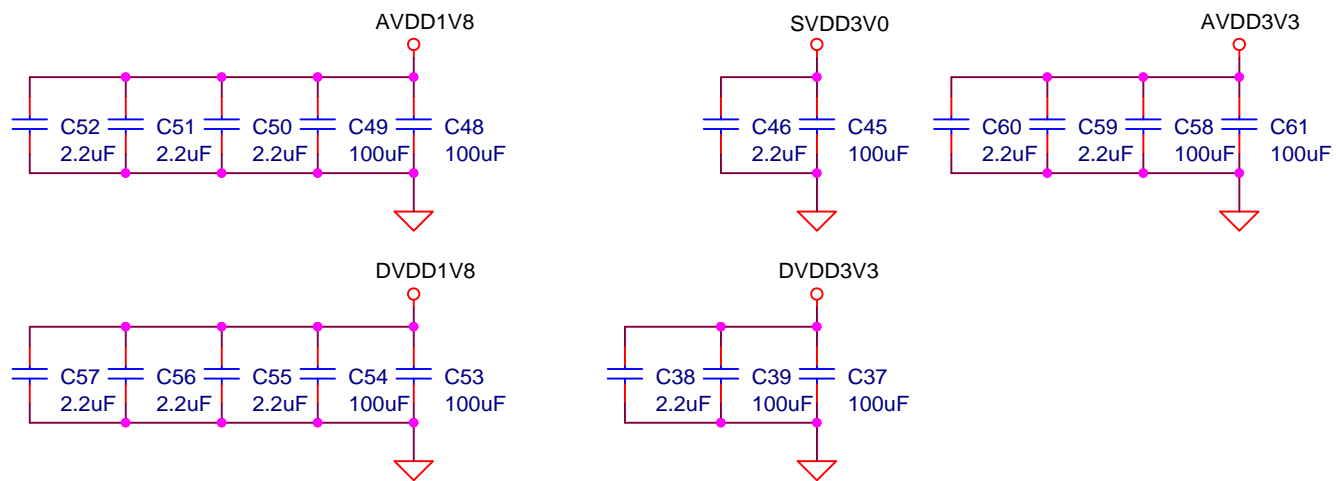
AVDD1V8

C52 2.2uF C51 2.2uF C50 2.2uF C49 100uF C48 100uF

SVDD3V0

C46 2.2uF C45 100uF

AVDD3V3

C60 2.2uF C59 2.2uF C58 100uF C61 100uF

DVDD1V8

C57 2.2uF C56 2.2uF C55 2.2uF C54 100uF C53 100uF

DVDD3V3

C38 2.2uF C39 100uF C37 100uF